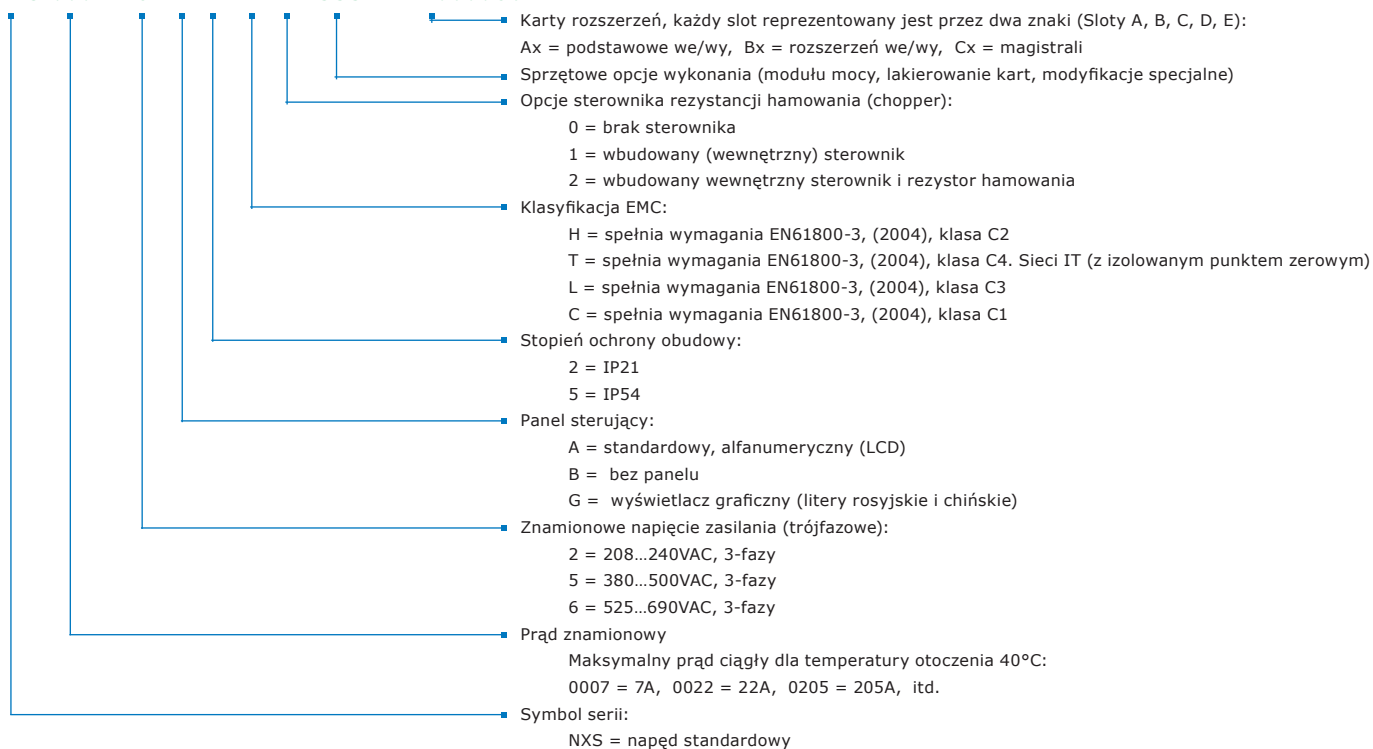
Karty rozszerzeń, każdy slot reprezentowany jest przez dwa znaki (Sloty A, B, C, D, E):
Ax = podstawowe we/wy, Bx = rozszerzeń we/wy, Cx = magistrali

Sprzętowe opcje wykonania (modułu mocy, lakierowanie kart, modyfikacje specjalne)

Opcje sterownika rezystancji hamowania (chopper):
0 = brak sterownika
1 = wbudowany (wewnętrzny) sterownik
2 = wbudowany wewnętrzny sterownik i rezystor hamowania

Klasyfikacja EMC:
H = spełnia wymagania EN61800-3, (2004), klasa C2
T = spełnia wymagania EN61800-3, (2004), klasa C4. Sieci IT (z izolowanym punktem zerowym)
L = spełnia wymagania EN61800-3, (2004), klasa C3
C = spełnia wymagania EN61800-3, (2004), klasa C1

Stopień ochrony obudowy:
2 = IP21
5 = IP54

Panel sterujący:
A = standardowy, alfanumeryczny (LCD)
B = bez panelu
G = wyświetlacz graficzny (litery rosyjskie i chińskie)

Znamionowe napięcie zasilania (trójfazowe):
2 = 208...240VAC, 3-fazy
5 = 380...500VAC, 3-fazy
6 = 525...690VAC, 3-fazy

Prąd znamionowy
Maksymalny prąd ciągły dla temperatury otoczenia 40°C:
0007 = 7A, 0022 = 22A, 0205 = 205A, itd.

Symbol serii:
NXS = napęd standardowy